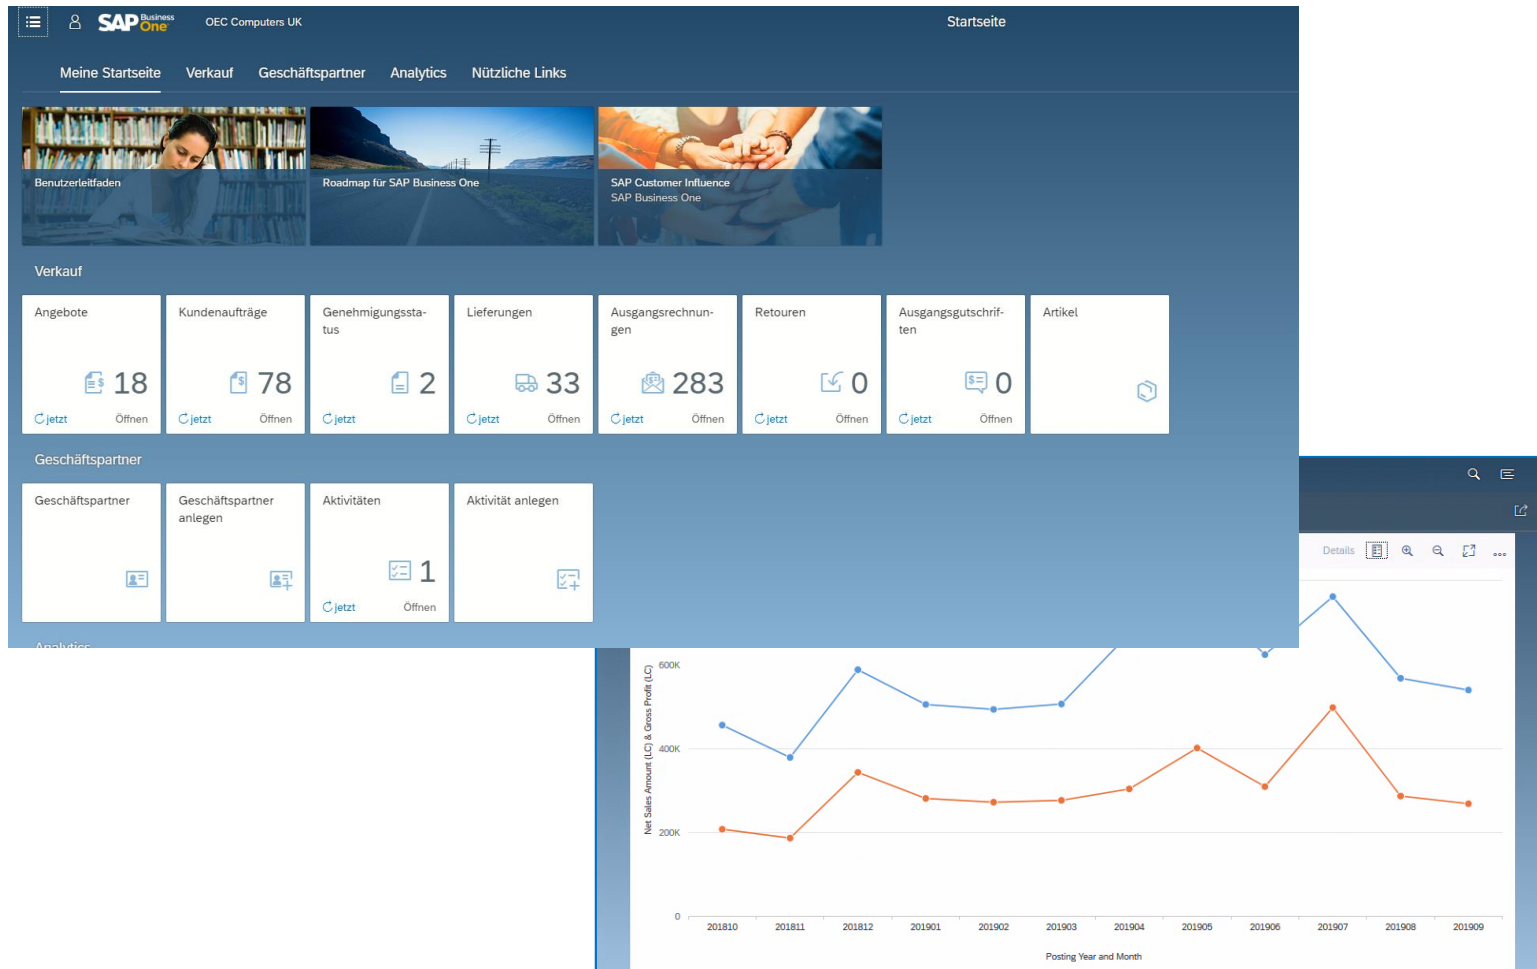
SAP Business One OEC Computers UK

Startseite

Meine Startseite Verkauf Geschäftspartner Analytics Nützliche Links

Benutzerleitfaden

Roadmap für SAP Business One

SAP Customer Influence
SAP Business One

Verkauf

| Angebote | Kundenaufträge | Genehmigungsstatus | Lieferungen | Ausgangsrechnungen | Retouren | Ausgangsgutschriften | Artikel |
|---|---|---|---|---|---|---|---|
| 18 | 78 | 2 | 33 | 283 | 0 | 0 | |
| jetzt Öffnen | jetzt Öffnen | jetzt | jetzt Öffnen | jetzt Öffnen | jetzt Öffnen | jetzt Öffnen | |

Geschäftspartner

| Geschäftspartner | Geschäftspartner anlegen | Aktivitäten | Aktivität anlegen |
|---|---|---|---|
| | | 1 | |
| | | jetzt Öffnen | |

Analytics

Details

600K
400K
200K
0
Net Sales Amount (LC) & Gross Profit (LC)

201810 201811 201812 201901 201902 201903 201904 201905 201906 201907 201908 201909

Posting Year and Month